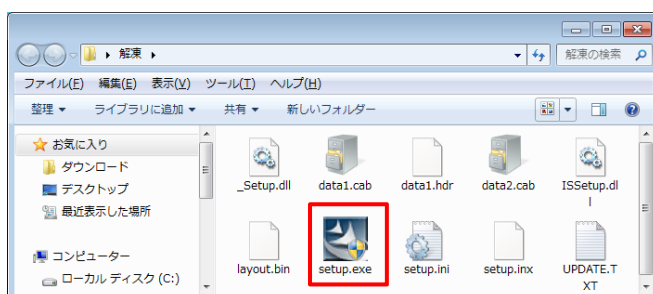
▸ 解凍 ▸
解凍の検索
ファイル(F) 編集(E) 表示(V) ツール(T) ヘルプ(H)
整理 ▾ ライブラリに追加 ▾ 共有 ▾ 新しいフォルダー
お気に入り
ダウンロード
デスクトップ
最近表示した場所
コンピューター
ローカル ディスク (C:)
_Setup.dll
data1.cab
data1.hdr
data2.cab
ISSetup.dll
layout.bin
setup.exe
setup.ini
setup.inx
UPDATE.TXT